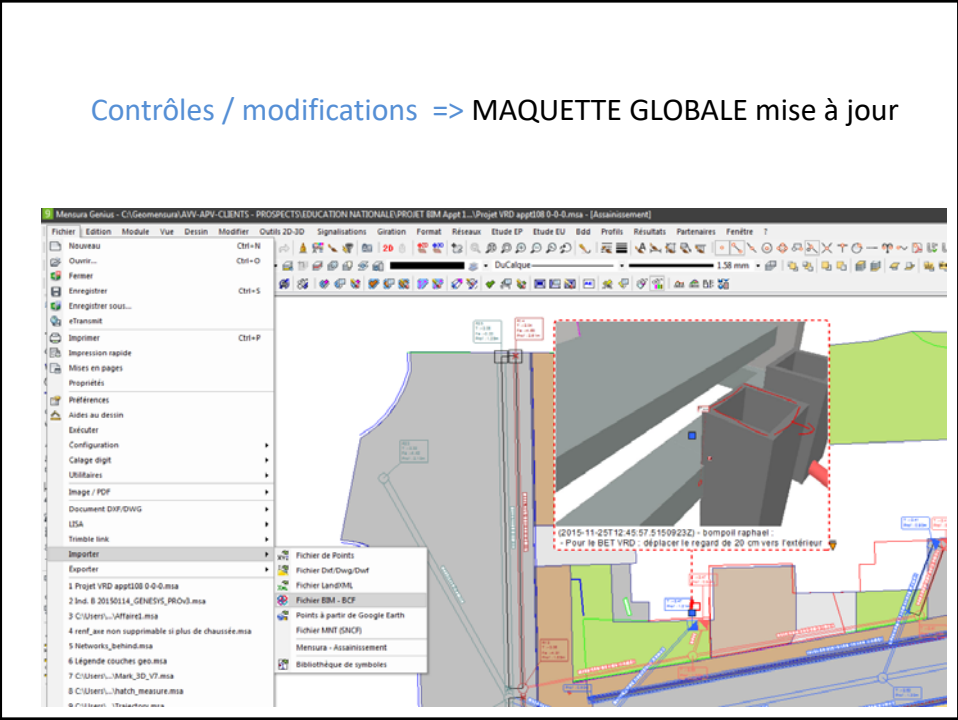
Contrôles / modifications => MAQUETTE GLOBALE mise à jour

Mensura Genius - C:\Geomensura\AVV-APV-CLIENTS - PROSPECTS\EDUCATION NATIONALE\PROJET BIM Appt 1...\Projet VRD appt108 0-0-0.msa - [Assainissement]

Fichier Edition Module Vue Dessin Modifier Outils 2D-3D Signalisations Giration Format Réseaux Etude EP Etude EU Bdd Profils Résultats Partenaires Fenêtre ?

DuCalque 1.58 mm

Nouveau Ctrl+N
Ouvrir... Ctrl+O
Fermer
Enregistrer Ctrl+S
Enregistrer sous...
eTransmit
Imprimer Ctrl+P
Impression rapide
Mises en pages
Propriétés
Préférences
Aides au dessin
Exécuter
Configuration
Calage digit
Utilitaires
Image / PDF
Document DXF/DWG
LISA
Trimble link
Importer
Exporter
1 Projet VRD appt108 0-0-0.msa
2 Ind. B 20150114_GENESYS_PROv3.msa
3 C:\Users\...\Affaire1.msa
4 renf_axe non supprimable si plus de chaussée.msa
5 Networks_behind.msa
6 Légende couches geo.msa
7 C:\Users\...\Mark_3D_V7.msa
8 C:\Users\...\hatch_measure.msa
9 C:\Users\...\Trajectory.msa

Fichier de Points
Fichier Dxf/Dwg/Dwf
Fichier LandXML
Fichier BIM - BCF
Points à partir de Google Earth
Fichier MNT (SNCF)
Mensura - Assainissement
Bibliothèque de symboles

(2015-11-25T12:45:57.5150923Z) - bompoil raphael :
- Pour le BET VRD : déplacer le regard de 20 cm vers l'extérieur